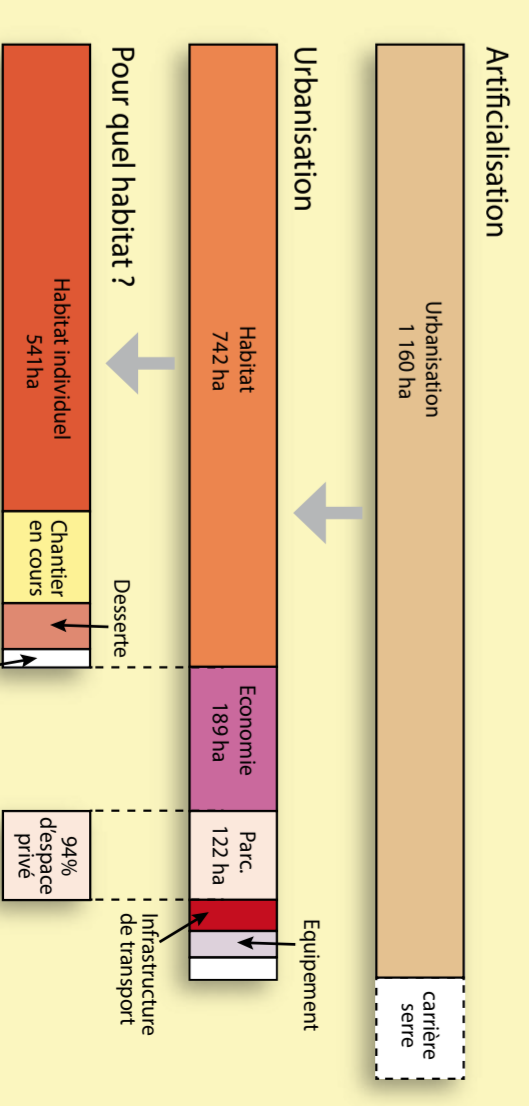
Artificialisation

Urbanisation
1 160 ha

carrière
serre

Urbanisation

Habitat
742 ha

Economie
189 ha

Parc.
122 ha

Equipement

Infrastructure
de transport

Pour quel habitat ?

Habitat individuel
541ha

Chantier
en cours

Desserte

94%
d'espace
privé